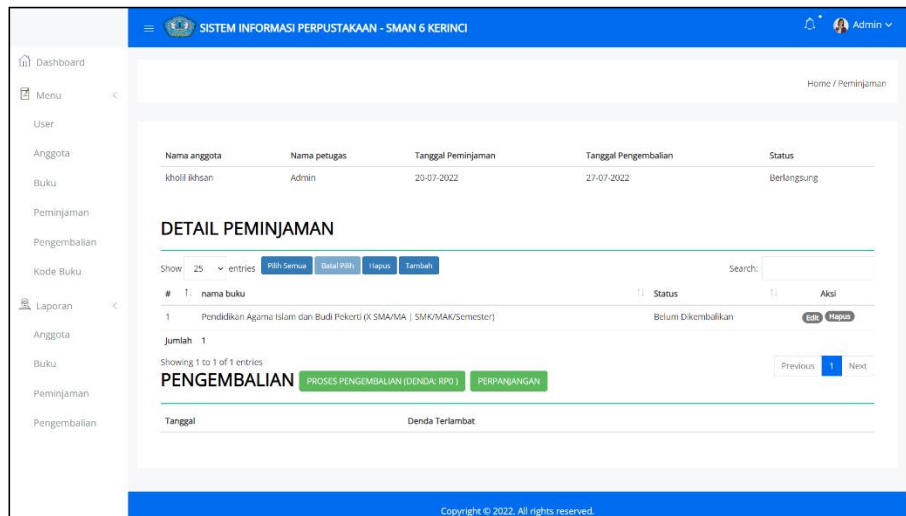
SISTEM INFORMASI PERPUSTAKAAN - SMAN 6 KERINCI

Admin

Dashboard

Menu

User

Anggota

Buku

Peminjaman

Pengembalian

Kode Buku

Laporan

Anggota

Buku

Peminjaman

Pengembalian

Home / Peminjaman

| Nama anggota | Nama petugas | Tanggal Peminjaman | Tanggal Pengembalian | Status |
|---|---|---|---|---|
| kholil ikhsan | Admin | 20-07-2022 | 27-07-2022 | Berlangsung |

DETAIL PEMINJAMAN

Show 25 entries Pilih Semua Batal Pilih Hapus Tambah

Search:

| # | nama buku | Status | Aksi |
|---|---|---|---|
| 1 | Pendidikan Agama Islam dan Budi Pekerti (X SMA/MA \| SMK/MAK/Semester) | Belum Dikembalikan | Edit Hapus |

Jumlah 1

Showing 1 to 1 of 1 entries

Previous 1 Next

PENGEMBALIAN PROSES PENGEMBALIAN (DENDA: RP0 ) PERPANJANGAN

| Tanggal | Denda Terlambat |
|---|---|

Copyright © 2022. All rights reserved.